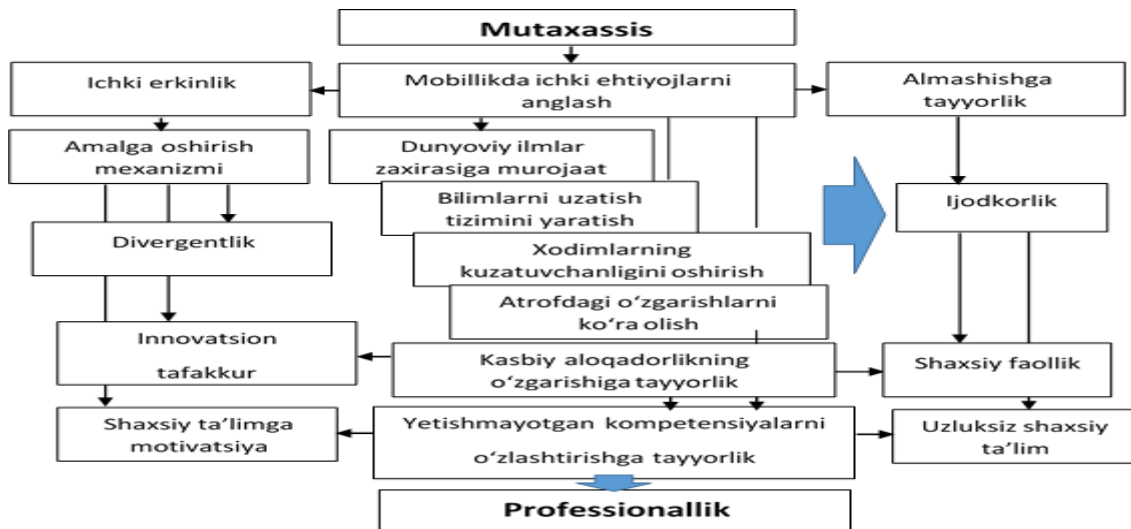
Mutaxassis

Ichki erkinlik

Mobillikda ichki ehtiyojlarni anglash

Almashishga tayyorlik

Amalga oshirish mexanizmi

Dunyoviy ilmlar zaxirasiga murojaat

Bilimlarni uzatish tizimini yaratish

Ijodkorlik

Divergentlik

Xodimlarning kuzatuvchanligini oshirish

Atrofdagi oʻzgarishlarni koʻra olish

Innovatsion tafakkur

Kasbiy aloqadorlikning oʻzgarishiga tayyorlik

Shaxsiy faollik

Shaxsiy taʼlimga motivatsiya

Yetishmayotgan kompetensiyalarni oʻzlashtirishga tayyorlik

Uzluksiz shaxsiy taʼlim

Professionallik